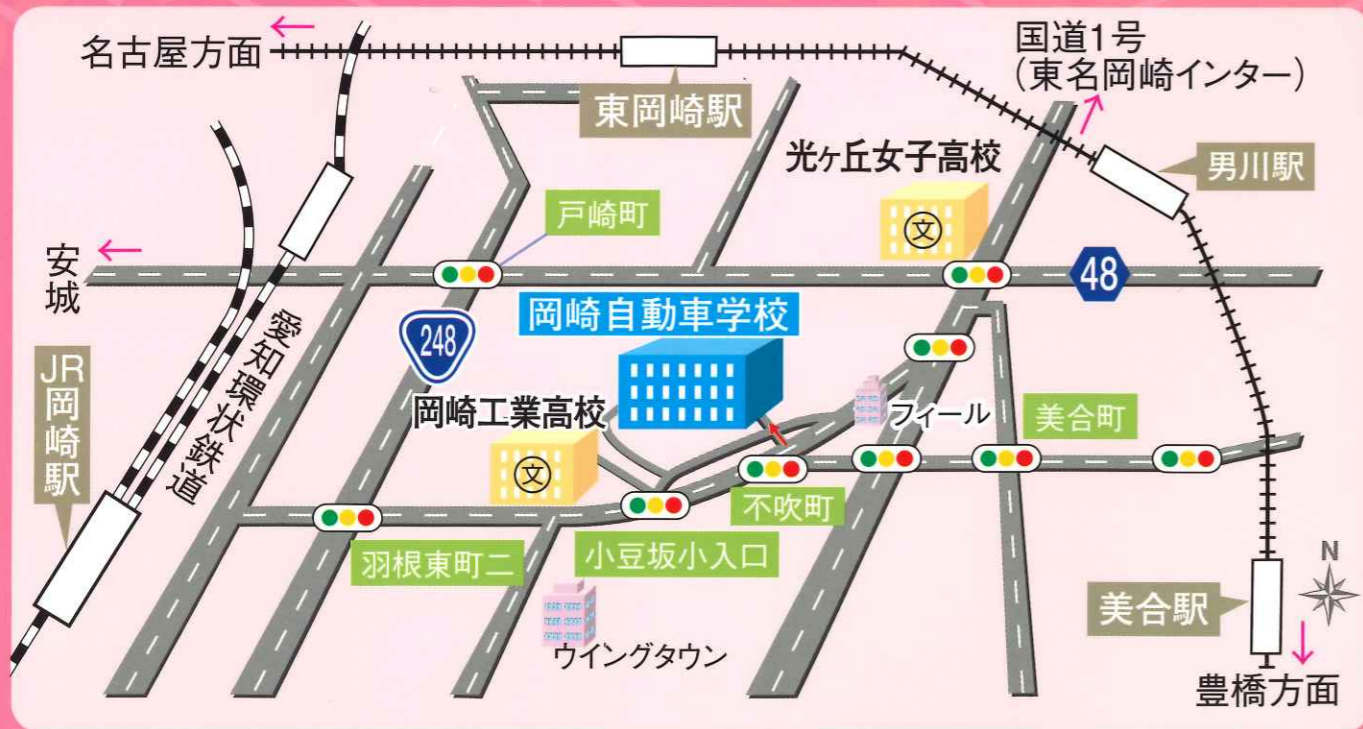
名古屋方面

国道1号
(東名岡崎インター)

東岡崎駅

光ヶ丘女子高校

男川駅

戸崎町

安城

48

岡崎自動車学校

248

JR岡崎駅

愛知環状鉄道

フィール

美合町

岡崎工業高校

文

文

不吹町

羽根東町二

小豆坂小入口

ウイングタウン

N

美合駅

豊橋方面